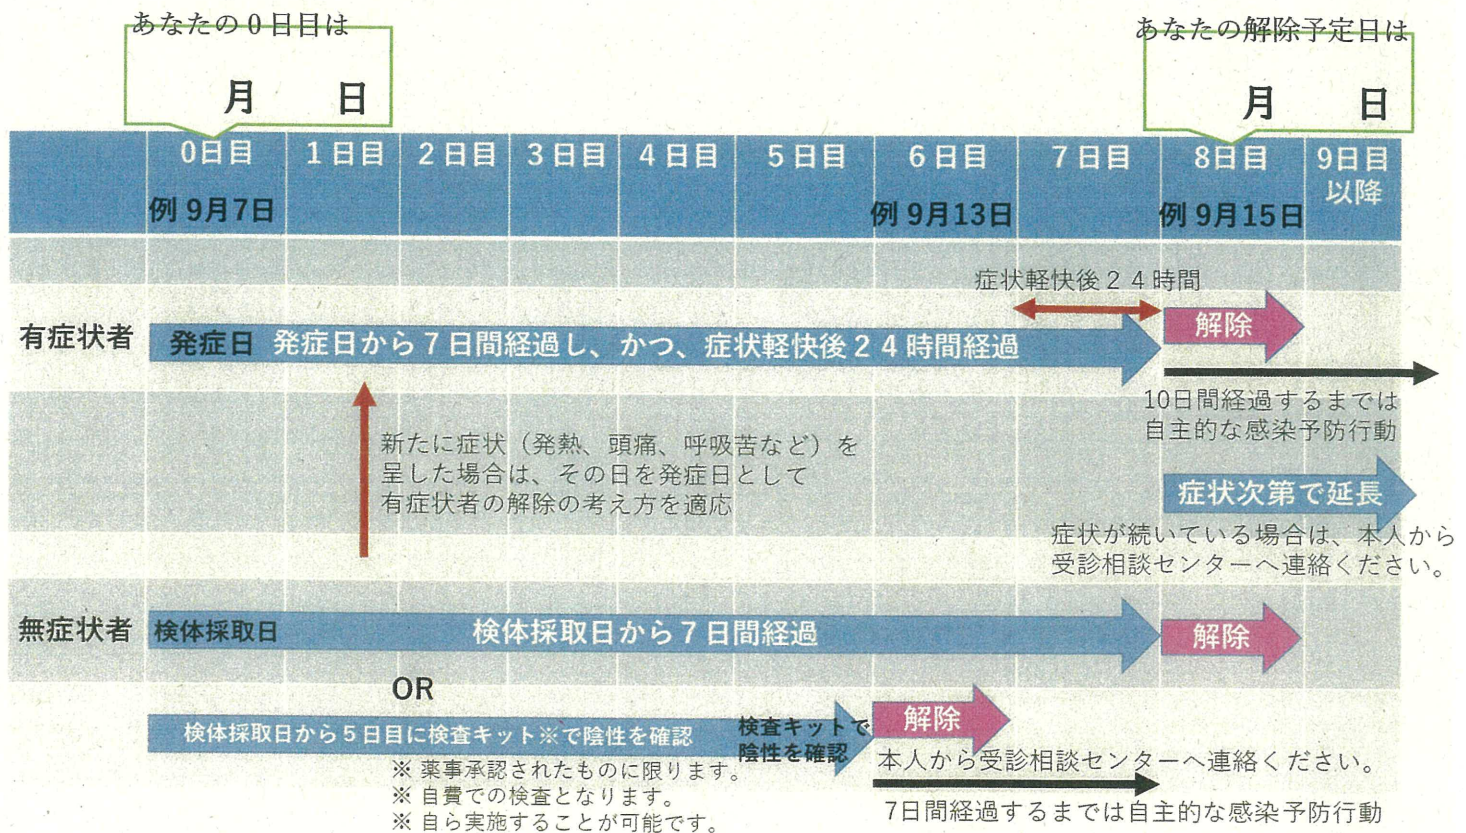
あなたの０日目は
月　日

あなたの解除予定日は
月　日

| | 0日目 例 9月7日 | 1日目 | 2日目 | 3日目 | 4日目 | 5日目 | 6日目 例 9月13日 | 7日目 | 8日目 例 9月15日 | 9日目以降 |
|---|---|---|---|---|---|---|---|---|---|---|

症状軽快後２４時間

有症状者

発症日　発症日から７日間経過し、かつ、症状軽快後２４時間経過

解除

10日間経過するまでは自主的な感染予防行動

新たに症状（発熱、頭痛、呼吸苦など）を呈した場合は、その日を発症日として有症状者の解除の考え方を適応

症状次第で延長

症状が続いている場合は、本人から受診相談センターへ連絡ください。

無症状者

検体採取日　検体採取日から７日間経過

解除

OR

検体採取日から５日目に検査キット※で陰性を確認

検査キットで陰性を確認

解除

本人から受診相談センターへ連絡ください。

7日間経過するまでは自主的な感染予防行動

※ 薬事承認されたものに限ります。
※ 自費での検査となります。
※ 自ら実施することが可能です。